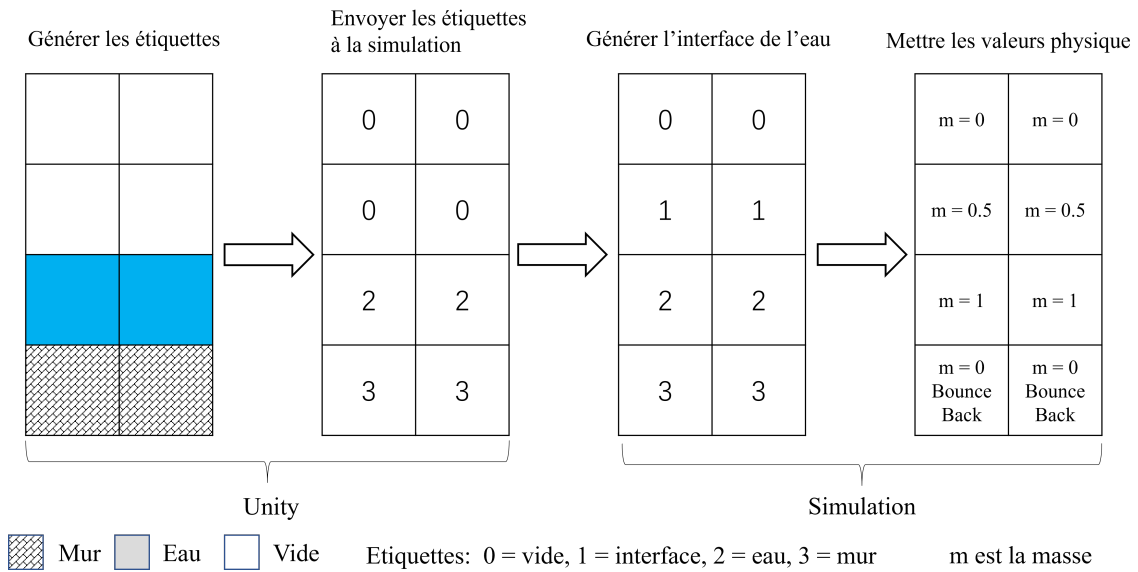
Générer les étiquettes

Envoyer les étiquettes à la simulation

| 0 | 0 |
|---|---|
| 0 | 0 |
| 2 | 2 |
| 3 | 3 |

Générer l'interface de l'eau

| 0 | 0 |
|---|---|
| 1 | 1 |
| 2 | 2 |
| 3 | 3 |

Mettre les valeurs physique

| m = 0 | m = 0 |
|---|---|
| m = 0.5 | m = 0.5 |
| m = 1 | m = 1 |
| m = 0 Bounce Back | m = 0 Bounce Back |

Unity

Simulation

Mur Eau Vide

Etiquettes: 0 = vide, 1 = interface, 2 = eau, 3 = mur

m est la masse